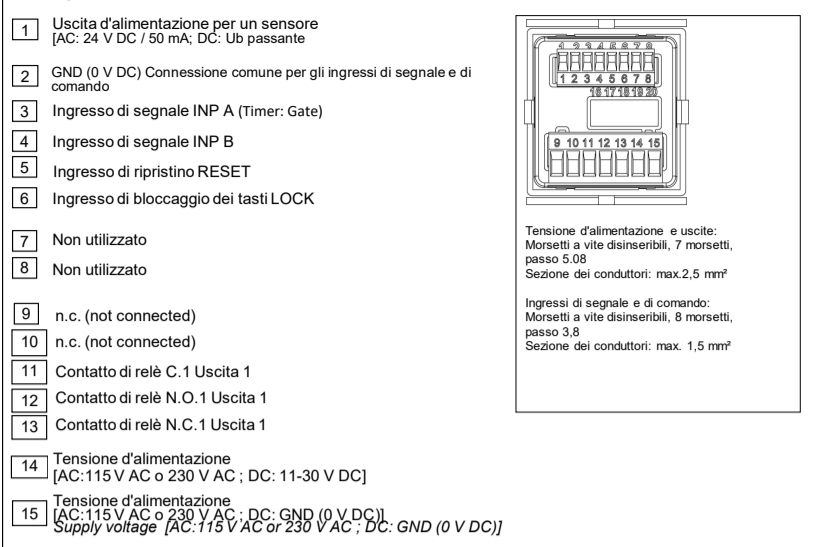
1 Uscita d'alimentazione per un sensore [AC: 24 V DC / 50 mA; DC: Ub passante

2 GND (0 V DC) Connessione comune per gli ingressi di segnale e di comando

3 Ingresso di segnale INP A (Timer: Gate)

4 Ingresso di segnale INP B

5 Ingresso di ripristino RESET

6 Ingresso di bloccaggio dei tasti LOCK

7 Non utilizzato

8 Non utilizzato

9 n.c. (not connected)

10 n.c. (not connected)

11 Contatto di relè C.1 Uscita 1

12 Contatto di relè N.O.1 Uscita 1

13 Contatto di relè N.C.1 Uscita 1

14 Tensione d'alimentazione [AC:115 V AC o 230 V AC ; DC: 11-30 V DC]

15 Tensione d'alimentazione [AC:115 V AC o 230 V AC ; DC: GND (0 V DC)] Supply voltage [AC:115 V AC or 230 V AC ; DC: GND (0 V DC)]

1 2 3 4 5 6 7 8
1 2 3 4 5 6 7 8
16 17 18 19 20
9 10 11 12 13 14 15

Tensione d'alimentazione e uscite: Morsetti a vite disinseribili, 7 morsetti, passo 5.08
Sezione dei conduttori: max.2,5 mm²

Ingressi di segnale e di comando: Morsetti a vite disinseribili, 8 morsetti, passo 3,8
Sezione dei conduttori: max. 1,5 mm²